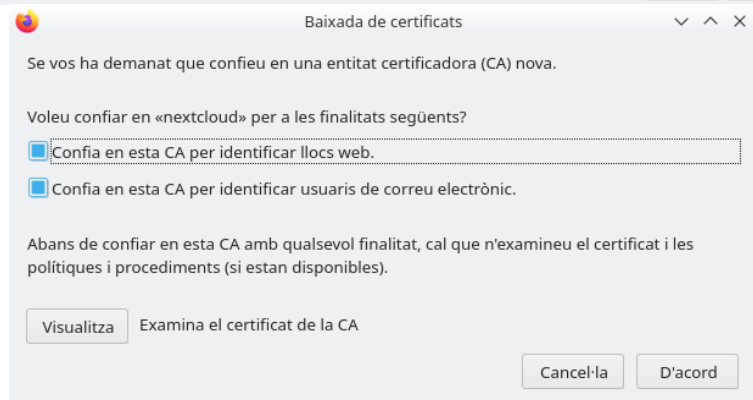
Baixada de certificats

Se vos ha demanat que confieu en una entitat certificadora (CA) nova.

Voleu confiar en «nextcloud» per a les finalitats següents?

Confia en esta CA per identificar llocs web.

Confia en esta CA per identificar usuaris de correu electrònic.

Abans de confiar en esta CA amb qualsevol finalitat, cal que n'examineu el certificat i les polítiques i procediments (si estan disponibles).

Visualitza Examina el certificat de la CA

Cancel·la D'acord